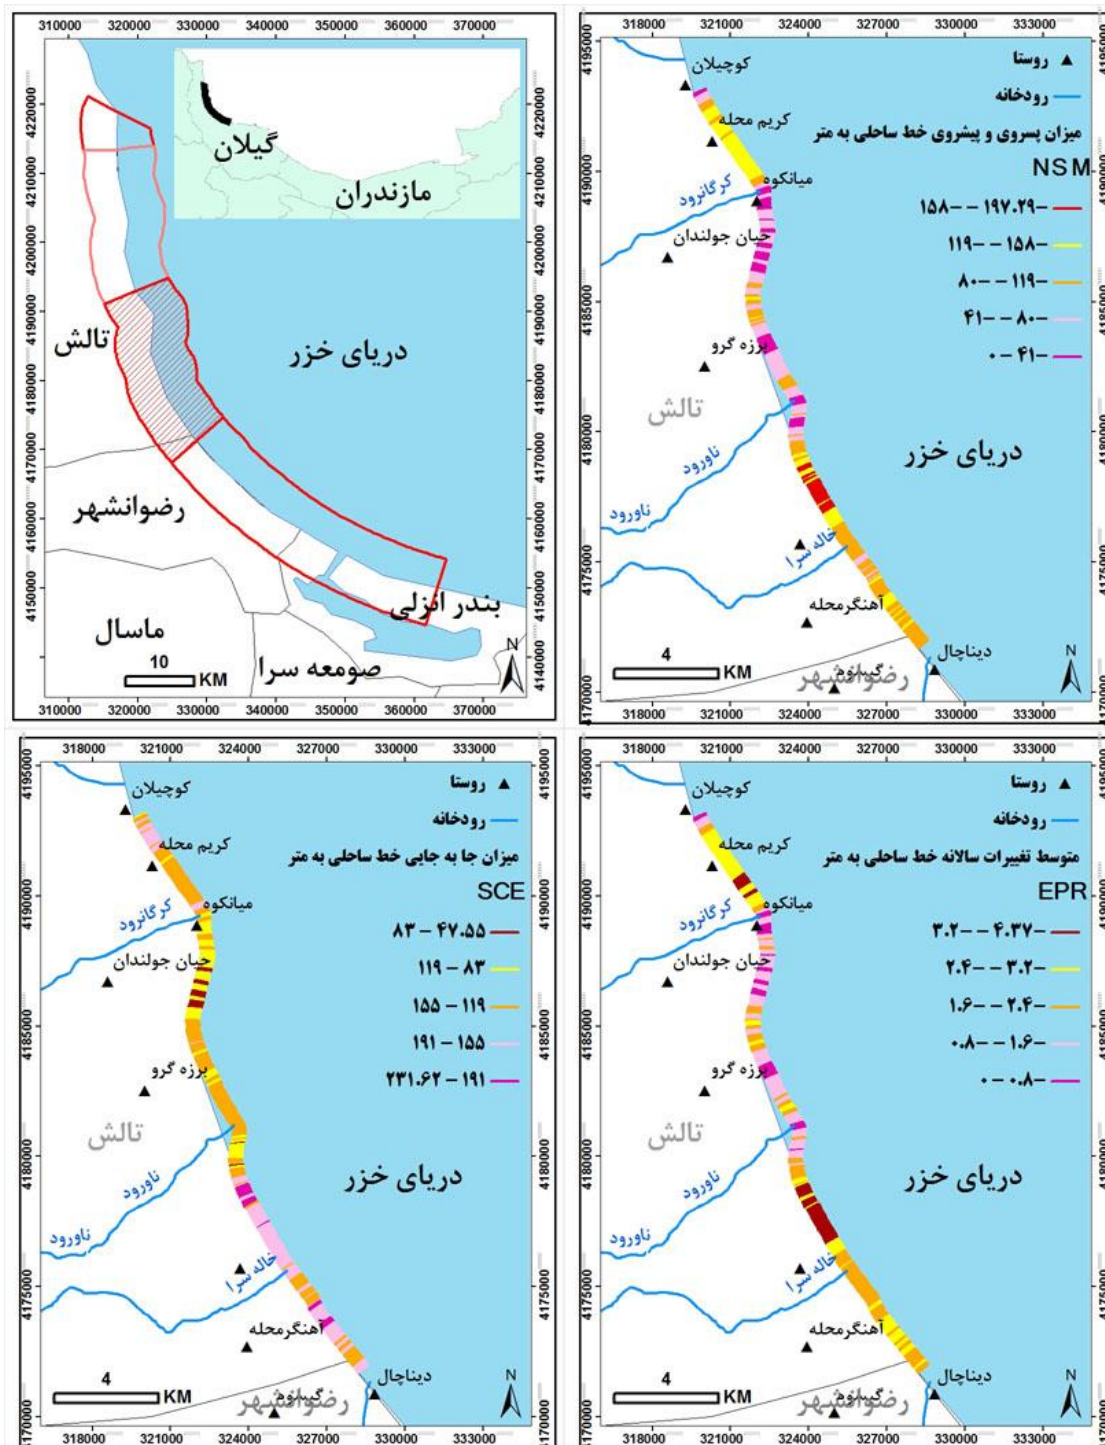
310000 320000 330000 340000 350000 360000 370000

4220000 4210000 4200000 4190000 4180000 4170000 4160000 4150000 4140000

گیلان
مازندران
تالش
دریای خزر
رضوانشهر
ماسال
بندر انزلی
صومعه سرا
10
KM
N

318000 321000 324000 327000 330000 333000

4195000 4190000 4185000 4180000 4175000 4170000

کوچیلان
کریم محله
میانکوه
کرگانرود
جیان جولندان
برزه گرو
تالش
ناورود
ناورود
خاله سرا
آهنگرمحله
دیناچال
رضوانشهر
گیسوم
دریای خزر
4
KM
N

▲ روستا
— رودخانه
میزان پسروی و پیشروی خط ساحلی به متر
NSM
-۱۹۷.۲۹ - -۱۵۸
-۱۵۸ - -۱۱۹
-۱۱۹ - -۸۰
-۸۰ - -۴۱
-۴۱ - ۰

318000 321000 324000 327000 330000 333000

4195000 4190000 4185000 4180000 4175000 4170000

کوچیلان
کریم محله
میانکوه
کرگانرود
جیان جولندان
برزه گرو
تالش
ناورود
ناورود
خاله سرا
آهنگرمحله
دیناچال
رضوانشهر
گیسوم
دریای خزر
4
KM
N

▲ روستا
— رودخانه
میزان جا به جایی خط ساحلی به متر
SCE
۴۷.۵۵ - ۸۳
۸۳ - ۱۱۹
۱۱۹ - ۱۵۵
۱۵۵ - ۱۹۱
۱۹۱ - ۲۳۱.۶۲

318000 321000 324000 327000 330000 333000

4195000 4190000 4185000 4180000 4175000 4170000

کوچیلان
کریم محله
میانکوه
کرگانرود
جیان جولندان
برزه گرو
تالش
ناورود
ناورود
خاله سرا
آهنگرمحله
دیناچال
رضوانشهر
گیسوم
دریای خزر
4
KM
N

▲ روستا
— رودخانه
متوسط تغییرات سالانه خط ساحلی به متر
EPR
-۴.۳۷ - -۳.۲
-۳.۲ - -۲.۴
-۲.۴ - -۱.۶
-۱.۶ - -۰.۸
-۰.۸ - ۰